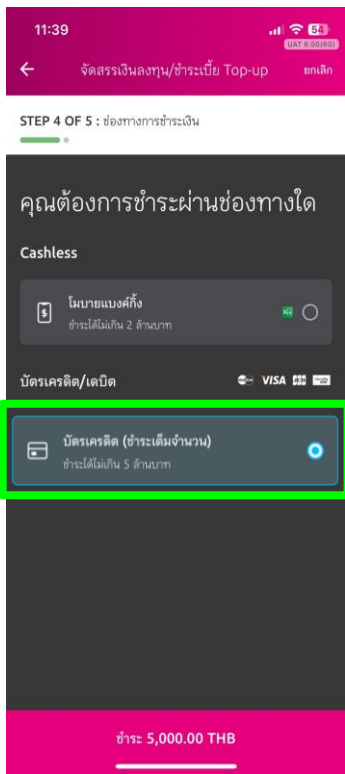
11:39
54
UAT 6.00(60)

←
จัดสรรเงินลงทุน/ชำระเบี้ย Top-up
ยกเลิก

STEP 4 OF 5 : ช่องทางการชำระเงิน

คุณต้องการชำระผ่านช่องทางใด

Cashless

โมบายแบงค์กิ้ง
ชำระได้ไม่เกิน 2 ล้านบาท

บัตรเครดิต/เดบิต
VISA

บัตรเครดิต (ชำระเต็มจำนวน)
ชำระได้ไม่เกิน 5 ล้านบาท

ชำระ 5,000.00 THB